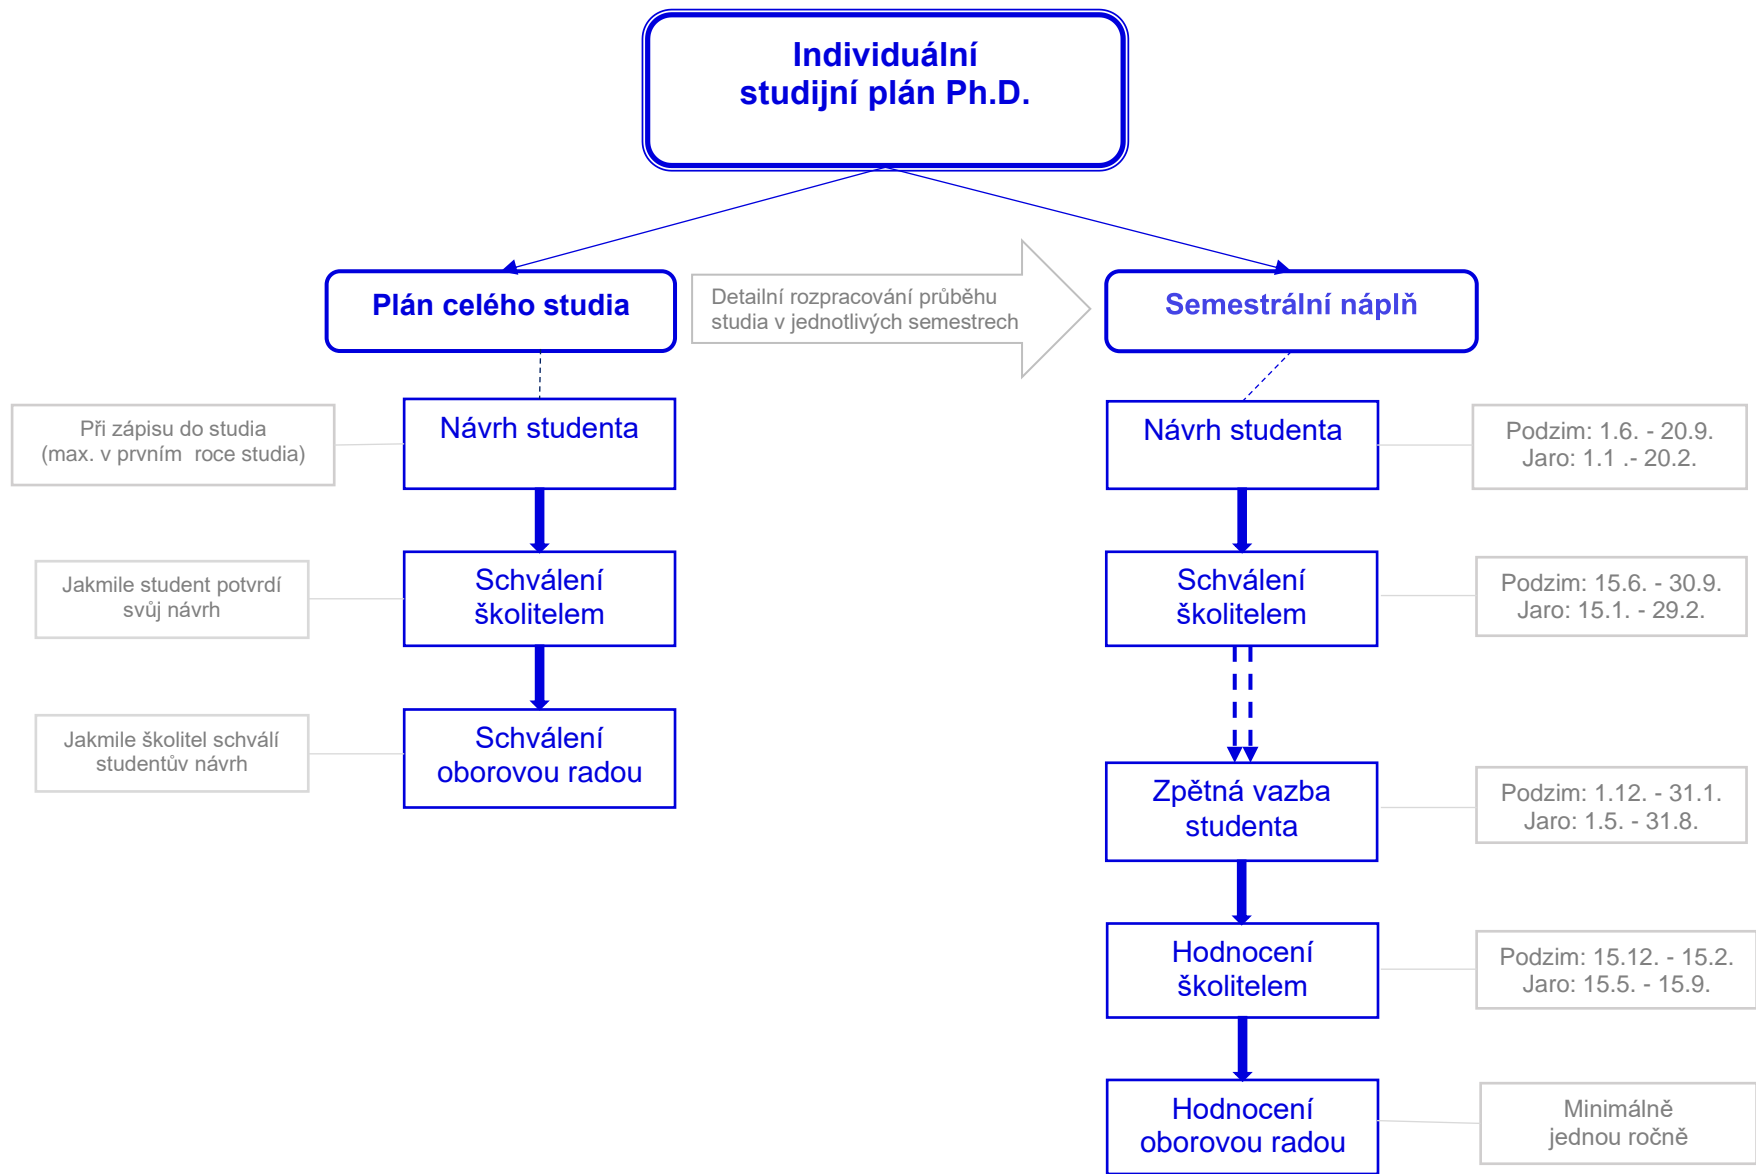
Individuální studijní plán Ph.D.

Plán celého studia

Detailní rozpracování průběhu studia v jednotlivých semestrech

Semestrální náplň

Při zápisu do studia (max. v prvním roce studia)

Návrh studenta

Jakmile student potvrdí svůj návrh

Schválení školitelem

Jakmile školitel schválí studentův návrh

Schválení oborovou radou

Návrh studenta

Podzim: 1.6. - 20.9.
Jaro: 1.1 .- 20.2.

Schválení školitelem

Podzim: 15.6. - 30.9.
Jaro: 15.1. - 29.2.

Zpětná vazba studenta

Podzim: 1.12. - 31.1.
Jaro: 1.5. - 31.8.

Hodnocení školitelem

Podzim: 15.12. - 15.2.
Jaro: 15.5. - 15.9.

Hodnocení oborovou radou

Minimálně jednou ročně